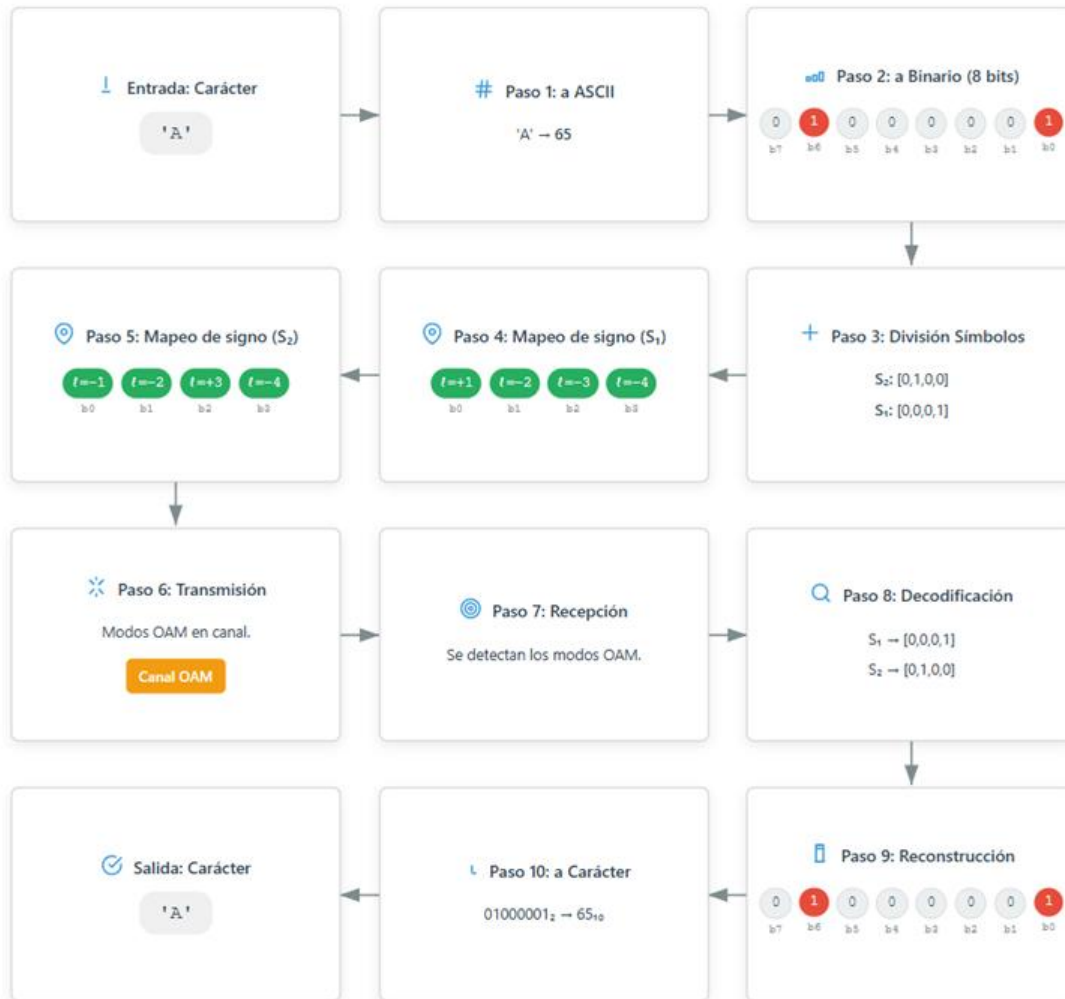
Entrada: Carácter

'A'

Paso 1: a ASCII

'A' → 65

Paso 2: a Binario (8 bits)

0 1 0 0 0 0 0 1
b7 b6 b5 b4 b3 b2 b1 b0

Paso 3: División Símbolos

S₂: [0,1,0,0]

S₁: [0,0,0,1]

Paso 4: Mapeo de signo (S₁)

$\ell$=+1 $\ell$=−2 $\ell$=−3 $\ell$=−4
b0 b1 b2 b3

Paso 5: Mapeo de signo (S₂)

$\ell$=−1 $\ell$=−2 $\ell$=+3 $\ell$=−4
b0 b1 b2 b3

Paso 6: Transmisión

Modos OAM en canal.

Canal OAM

Paso 7: Recepción

Se detectan los modos OAM.

Paso 8: Decodificación

S₁ → [0,0,0,1]

S₂ → [0,1,0,0]

Paso 9: Reconstrucción

0 1 0 0 0 0 0 1
b7 b6 b5 b4 b3 b2 b1 b0

Paso 10: a Carácter

$01000001_2 \rightarrow 65_{10}$

Salida: Carácter

'A'